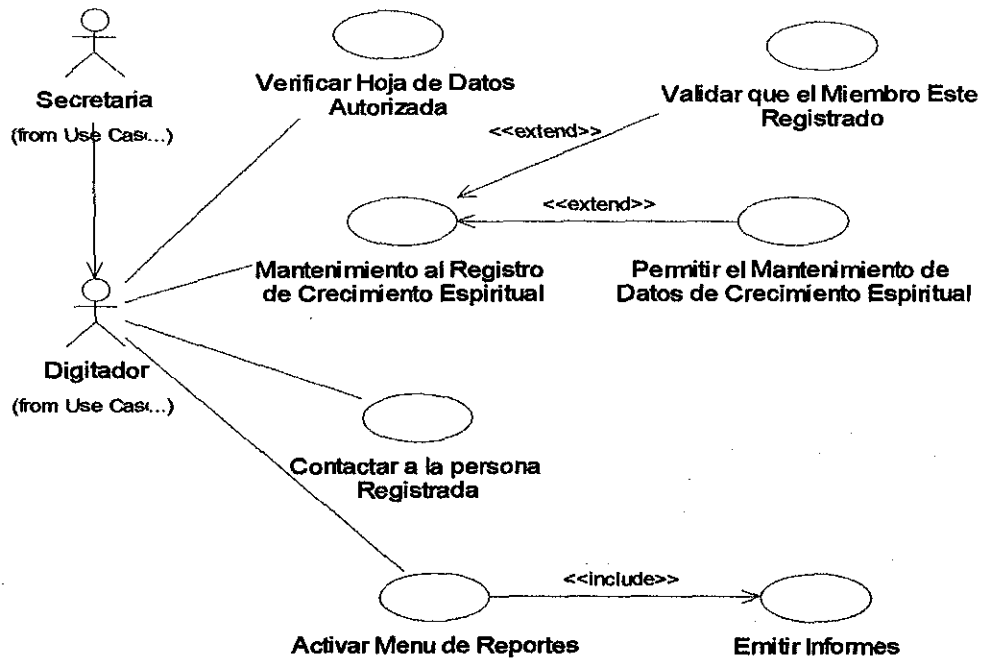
Secretaria
(from Use Cas...)

Verificar Hoja de Datos Autorizada

Validar que el Miembro Este Registrado

<<extend>>

<<extend>>

Mantenimiento al Registro de Crecimiento Espiritual

Permitir el Mantenimiento de Datos de Crecimiento Espiritual

Digitador
(from Use Cas...)

Contactar a la persona Registrada

<<include>>

Activar Menu de Reportes

Emitir Informes